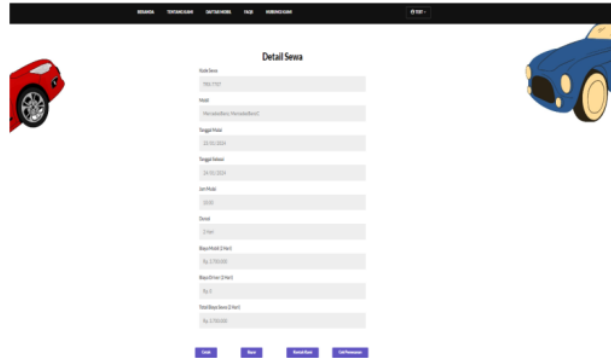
BERANDA TENTANG KAMI DAFTAR MOBIL FAQS HUBUNGI KAMI

Detail Sewa

Kode Sewa

TRX-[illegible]

Mobil

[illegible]

Tanggal Mulai

22-01-2024

Tanggal Selesai

24-01-2024

Jam Mulai

10:00

Durasi

2 Hari

Biaya Mobil (2 Hari)

Rp. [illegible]

Biaya Driver (2 Hari)

Rp. 0

Total Biaya Sewa (2 Hari)

Rp. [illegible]

Cetak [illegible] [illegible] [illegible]